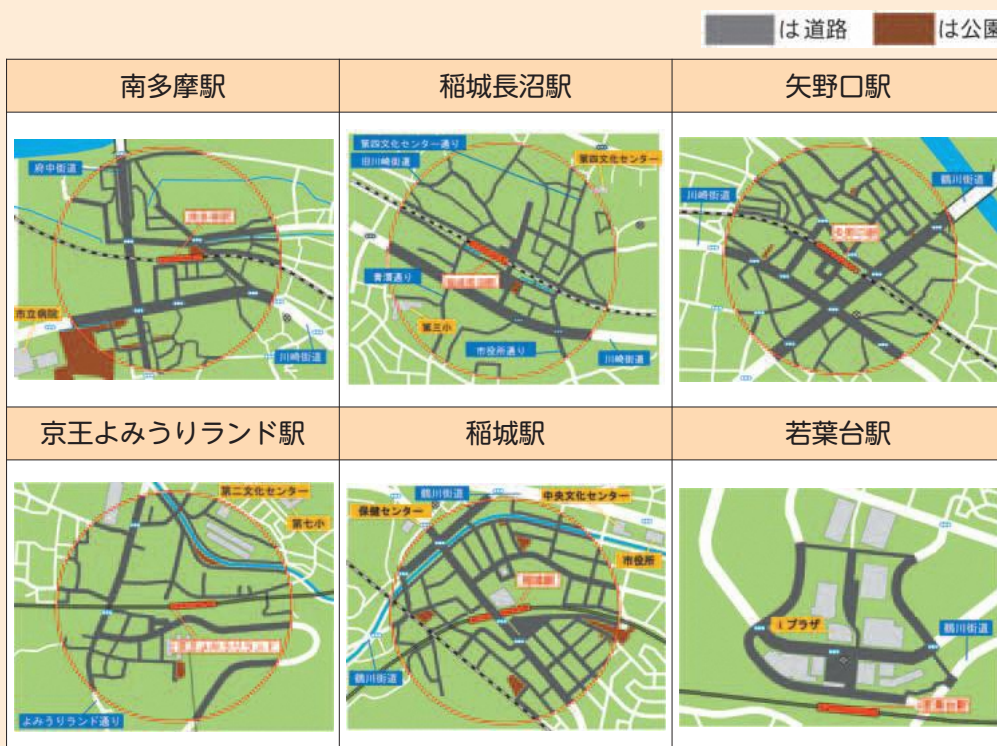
は道路　は公園

| 南多摩駅 | 稲城長沼駅 | 矢野口駅 |
|---|---|---|
| 府中街道<br>南多摩駅<br>市立病院<br>川崎街道 | 第四文化センター通り<br>旧川崎街道<br>第四文化センター<br>青渭通り<br>稲城長沼駅<br>第三小<br>市役所通り<br>川崎街道 | 川崎街道<br>鶴川街道<br>矢野口駅 |
| 京王よみうりランド駅 | 稲城駅 | 若葉台駅 |
| 第二文化センター<br>第七小<br>京王よみうりランド駅<br>よみうりランド通り | 鶴川街道<br>中央文化センター<br>保健センター<br>市役所<br>稲城駅<br>鶴川街道 | iプラザ<br>鶴川街道<br>若葉台駅 |